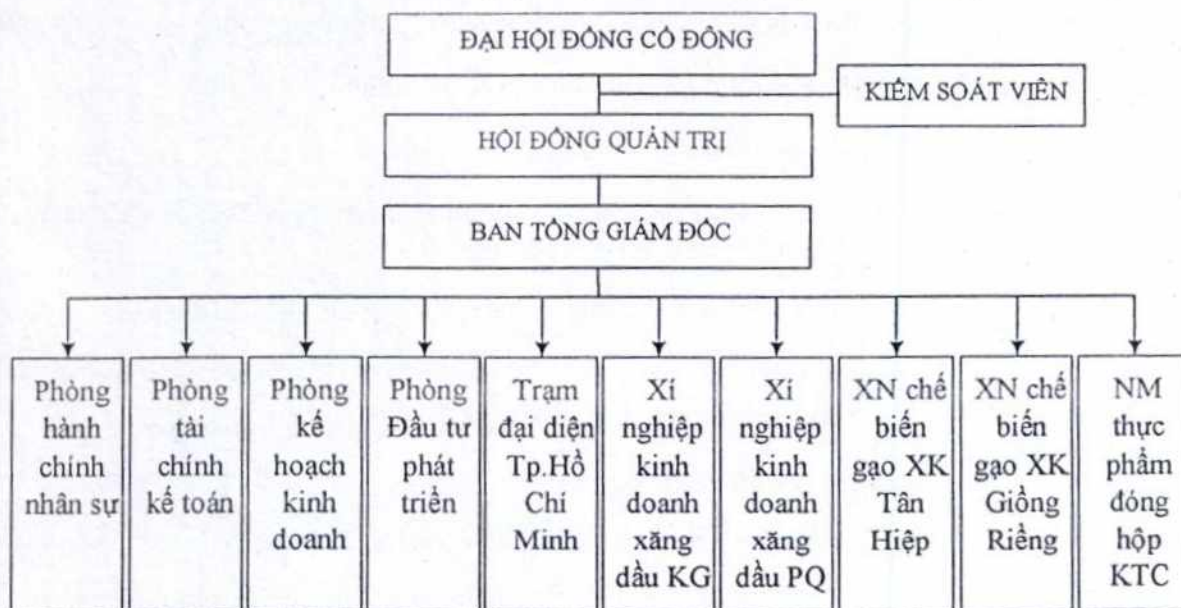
ĐẠI HỘI ĐỒNG CỔ ĐÔNG

KIỂM SOÁT VIÊN

HỘI ĐỒNG QUẢN TRỊ

BAN TỔNG GIÁM ĐỐC

Phòng hành chính nhân sự

Phòng tài chính kế toán

Phòng kế hoạch kinh doanh

Phòng Đầu tư phát triển

Trạm đại diện Tp.Hồ Chí Minh

Xí nghiệp kinh doanh xăng dầu KG

Xí nghiệp kinh doanh xăng dầu PQ

XN chế biến gạo XK Tân Hiệp

XN chế biến gạo XK Giồng Riềng

NM thực phẩm đóng hộp KTC